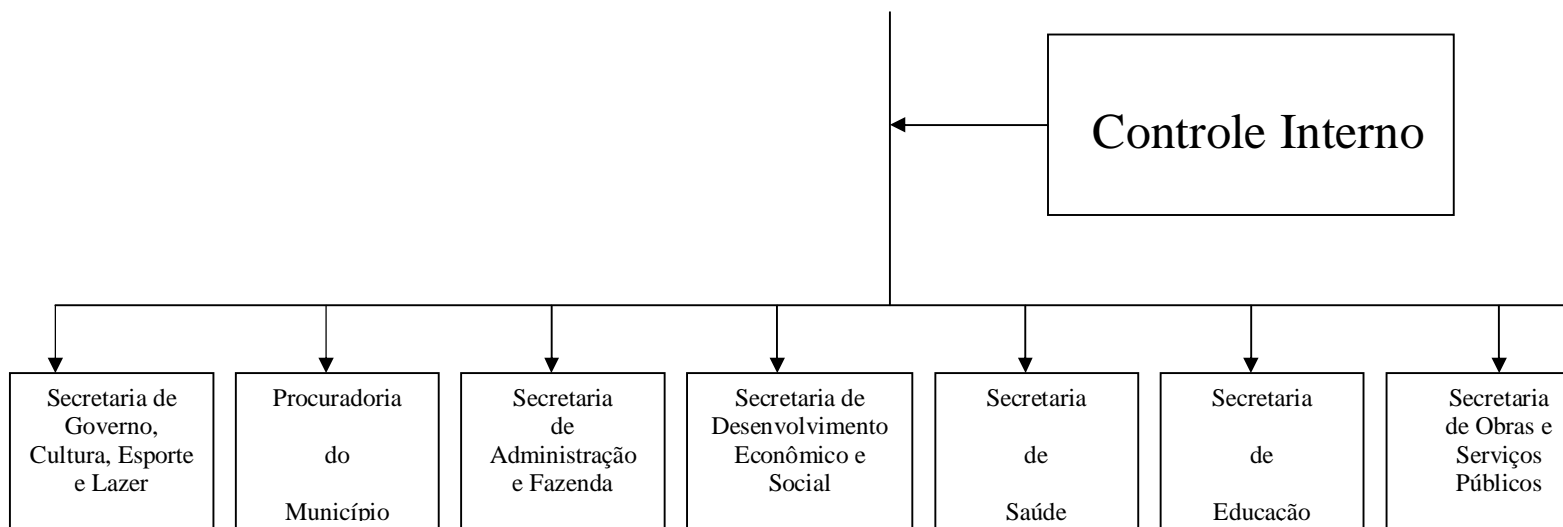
Controle Interno

Secretaria de Governo, Cultura, Esporte e Lazer

Procuradoria do Município

Secretaria de Administração e Fazenda

Secretaria de Desenvolvimento Econômico e Social

Secretaria de Saúde

Secretaria de Educacão

Secretaria de Obras e Serviços Públicos